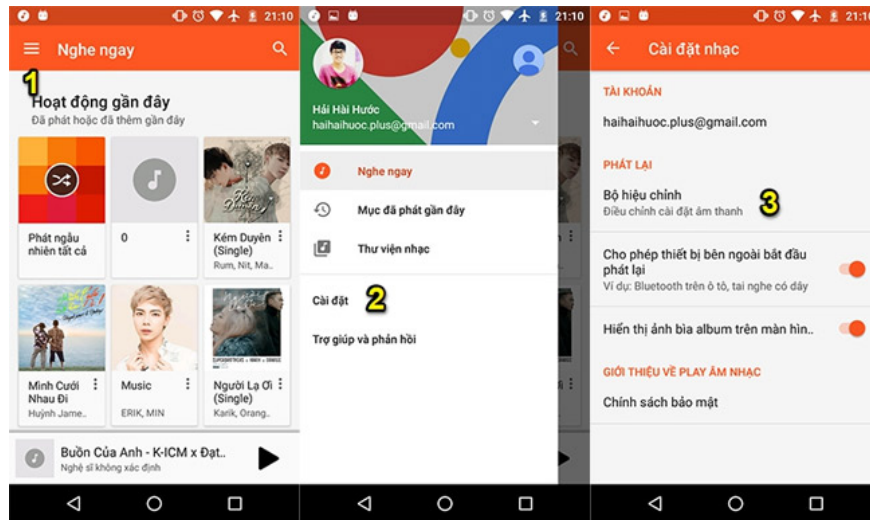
21:10

Nghe ngay

1

Hoạt động gần đây

Đã phát hoặc đã thêm gần đây

Phát ngẫu nhiên tất cả

0

Kém Duyên (Single)

Rum, Nit, Ma..

Minh Cưới Nhau Đi

Huỳnh Jame..

Music

ERIK, MIN

Người Lạ Ơi (Single)

Karik, Orang..

Buồn Của Anh - K-ICM x Đạt..

Nghệ sĩ không xác định

21:10

Hải Hài Hước

haihaihuoc.plus@gmail.com

Nghe ngay

Mục đã phát gần đây

Thư viện nhạc

Cài đặt

2

Trợ giúp và phản hồi

21:10

Cài đặt nhạc

TÀI KHOẢN

haihaihuoc.plus@gmail.com

PHÁT LẠI

Bộ hiệu chỉnh

Điều chỉnh cài đặt âm thanh

3

Cho phép thiết bị bên ngoài bắt đầu phát lại

Ví dụ: Bluetooth trên ô tô, tai nghe có dây

Hiển thị ảnh bìa album trên màn hìn..

GIỚI THIỆU VỀ PLAY ÂM NHẠC

Chính sách bảo mật